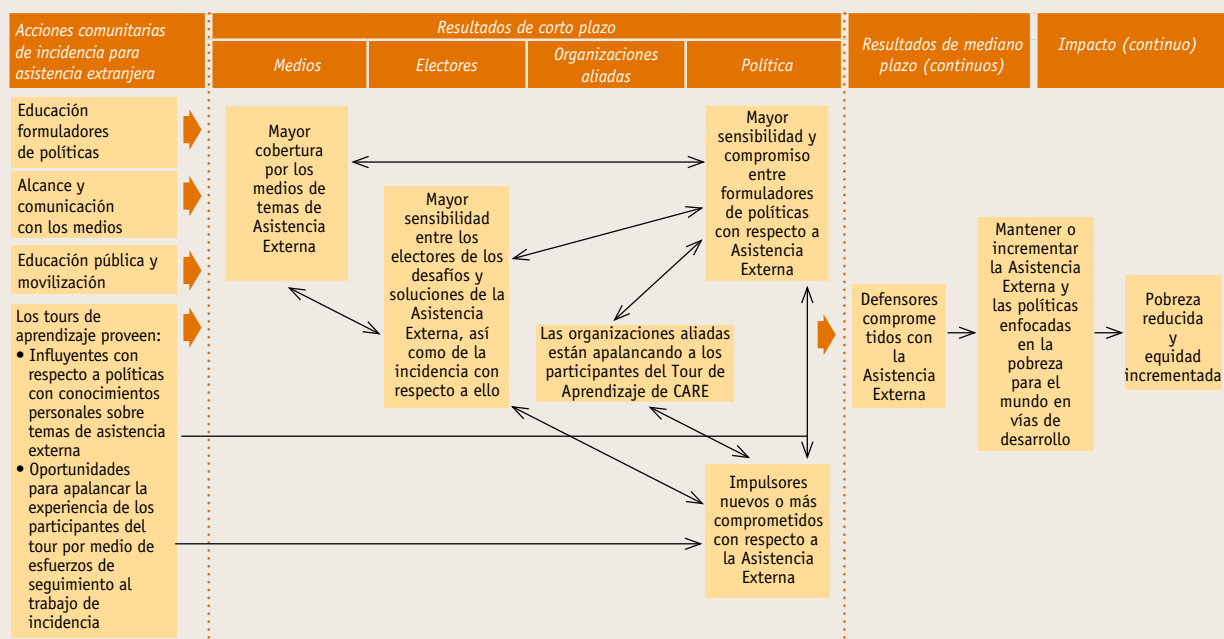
Acciones comunitarias de incidencia para asistencia extranjera

Resultados de corto plazo

Medios

Electores

Organizaciones aliadas

Política

Resultados de mediano plazo (continuos)

Impacto (continuo)

Educación formuladores de políticas

Alcance y comunicación con los medios

Educación pública y movilización

Los tours de aprendizaje proveen:
• Influyentes con respecto a políticas con conocimientos personales sobre temas de asistencia externa
• Oportunidades para apalancar la experiencia de los participantes del tour por medio de esfuerzos de seguimiento al trabajo de incidencia

Mayor cobertura por los medios de temas de Asistencia Externa

Mayor sensibilidad entre los electores de los desafíos y soluciones de la Asistencia Externa, así como de la incidencia con respecto a ello

Las organizaciones aliadas están apalancando a los participantes del Tour de Aprendizaje de CARE

Mayor sensibilidad y compromiso entre formuladores de políticas con respecto a Asistencia Externa

Impulsores nuevos o más comprometidos con respecto a la Asistencia Externa

Defensores comprometidos con la Asistencia Externa

Mantener o incrementar la Asistencia Externa y las políticas enfocadas en la pobreza para el mundo en vías de desarrollo

Pobreza reducida y equidad incrementada